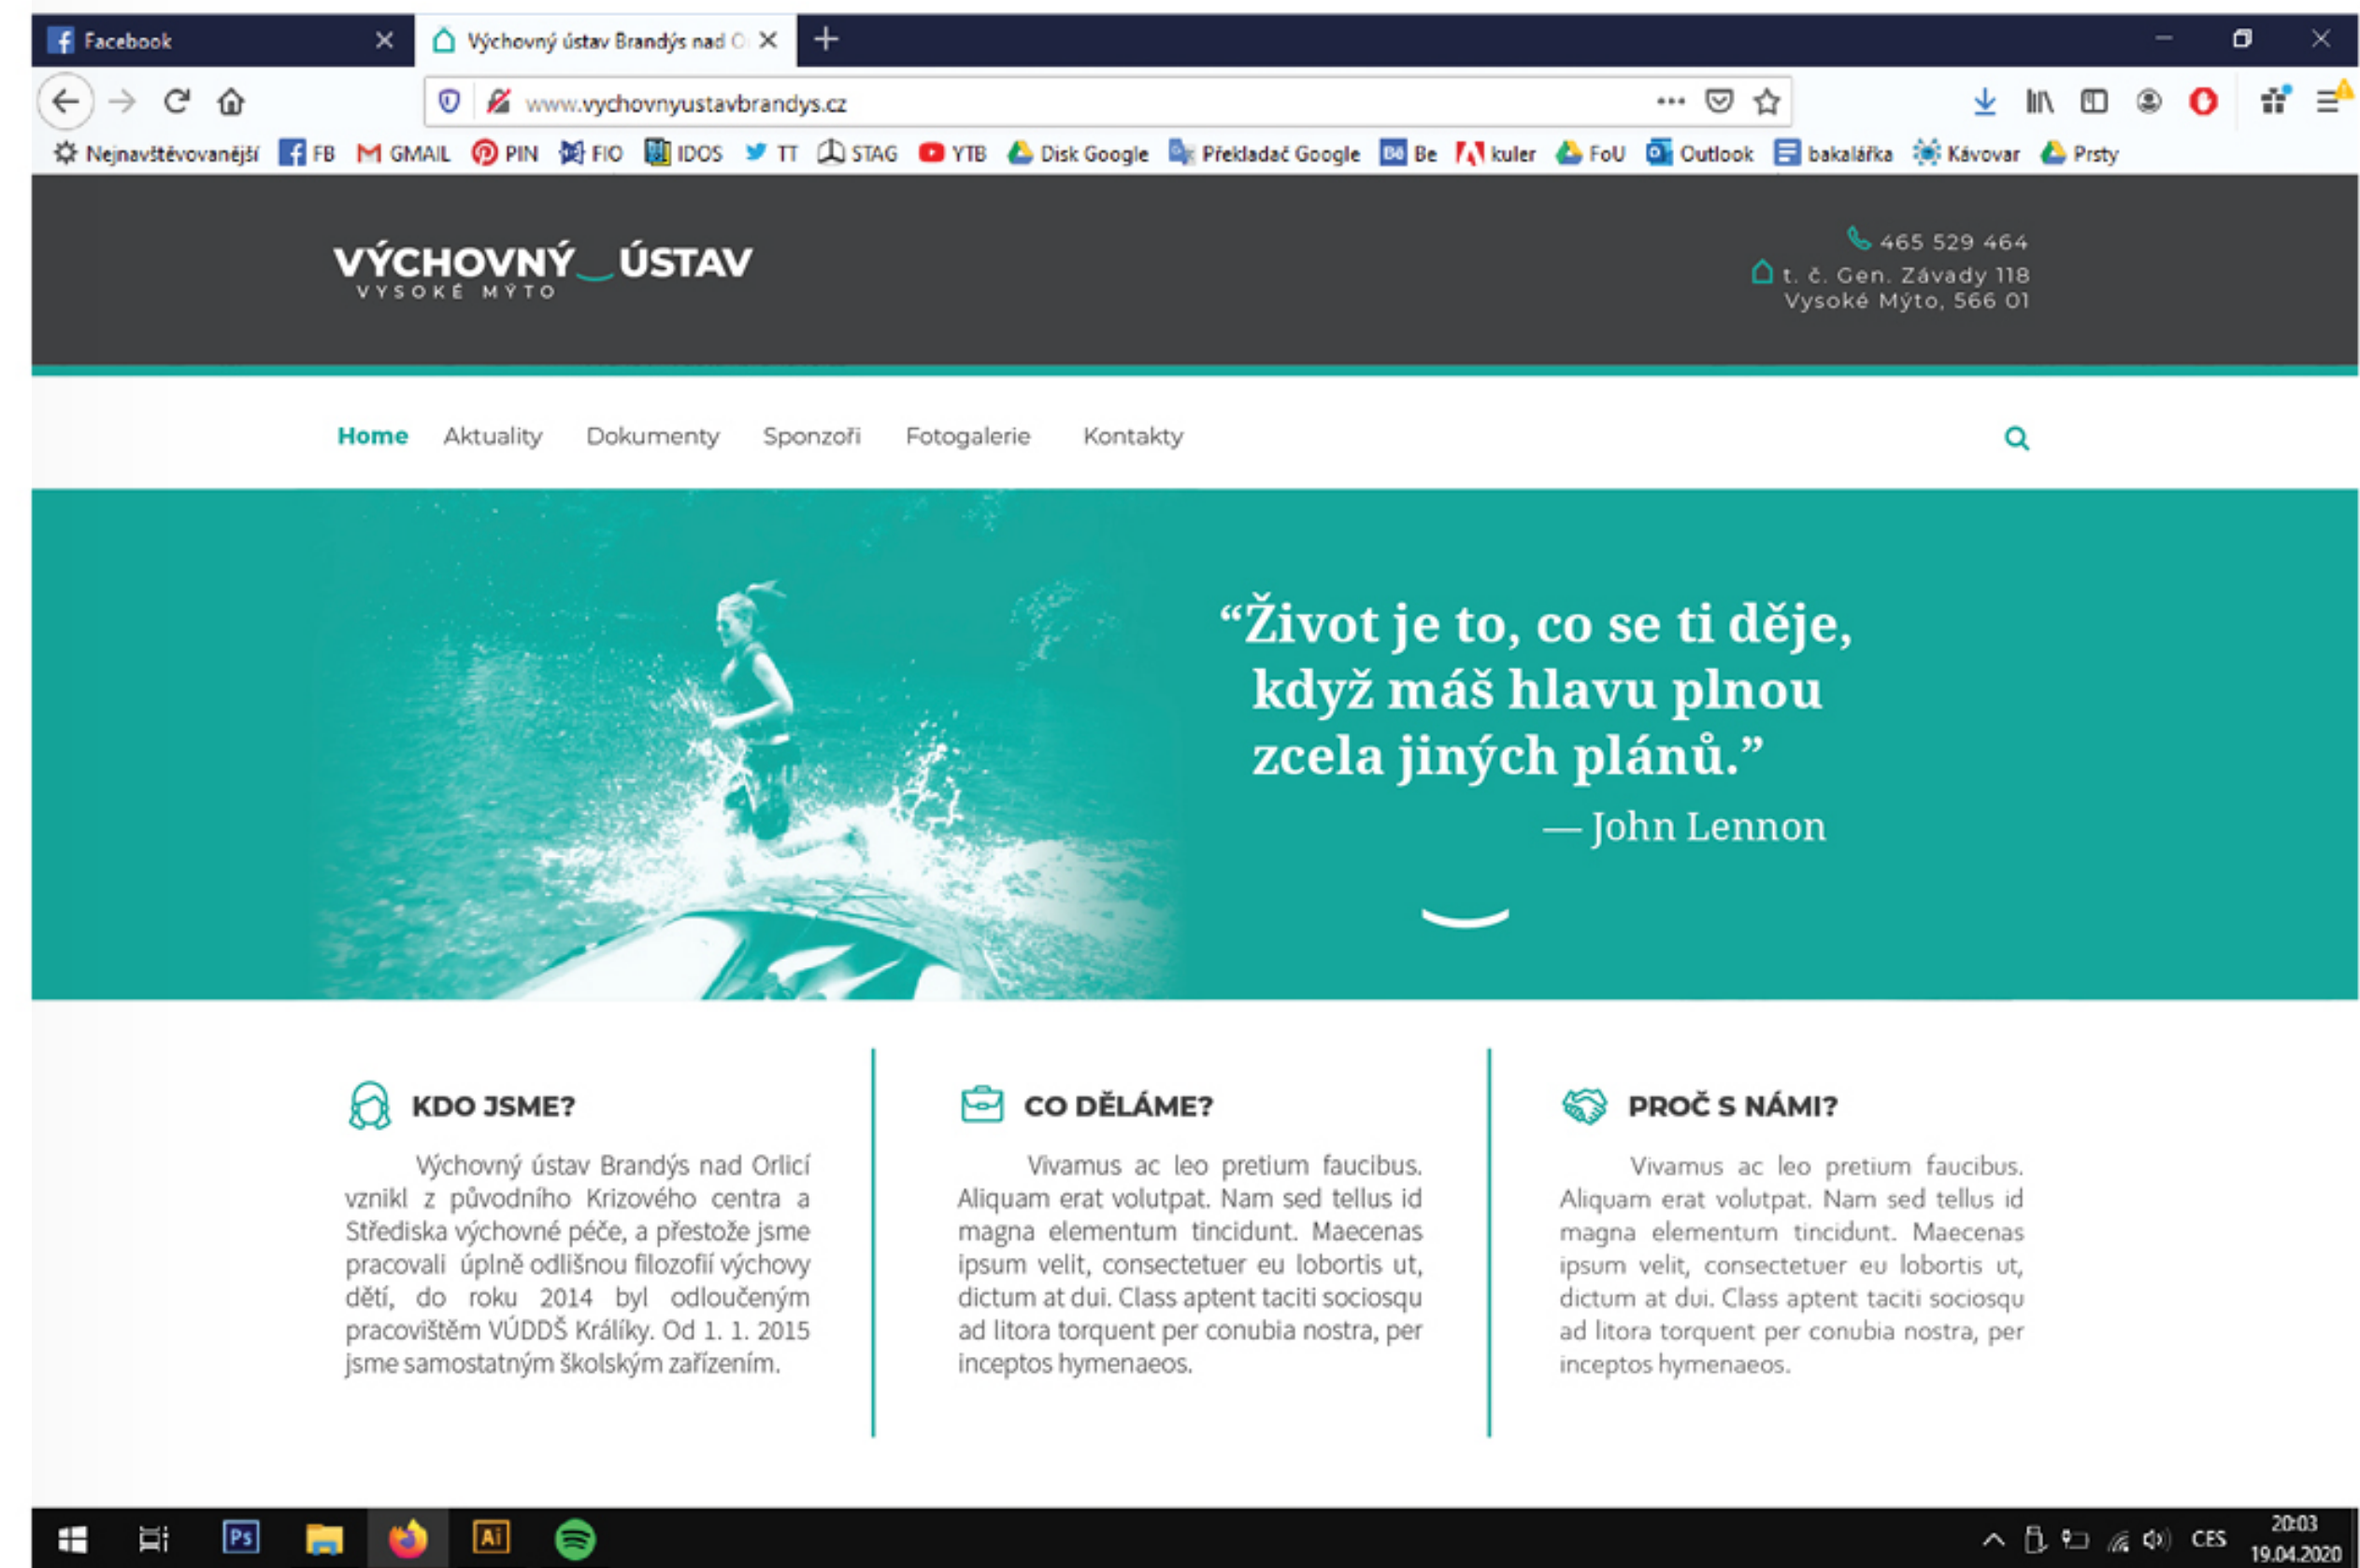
Facebook
Výchovný ústav Brandýs nad O
www.vychovnyustavbrandys.cz
Nejnavštěvovanější FB GMAIL PIN FIO IDOS TT STAG YTB Disk Google Překladač Google Be kuler FoU Outlook bakalářka Kávovar Prsty

VÝCHOVNÝ ÚSTAV
VYSOKÉ MÝTO

465 529 464
t. č. Gen. Závady 118
Vysoké Mýto, 566 01

Home Aktuality Dokumenty Sponzoři Fotogalerie Kontakty

“Život je to, co se ti děje, když máš hlavu plnou zcela jiných plánů.”
— John Lennon

KDO JSME?

Výchovný ústav Brandýs nad Orlicí vznikl z původního Krizového centra a Střediska výchovné péče, a přestože jsme pracovali úplně odlišnou filozofií výchovy dětí, do roku 2014 byl odloučeným pracovištěm VÚDDŠ Králíky. Od 1. 1. 2015 jsme samostatným školským zařízením.

CO DĚLÁME?

Vivamus ac leo pretium faucibus. Aliquam erat volutpat. Nam sed tellus id magna elementum tincidunt. Maecenas ipsum velit, consectetuer eu lobortis ut, dictum at dui. Class aptent taciti sociosqu ad litora torquent per conubia nostra, per inceptos hymenaeos.

PROČ S NÁMI?

Vivamus ac leo pretium faucibus. Aliquam erat volutpat. Nam sed tellus id magna elementum tincidunt. Maecenas ipsum velit, consectetuer eu lobortis ut, dictum at dui. Class aptent taciti sociosqu ad litora torquent per conubia nostra, per inceptos hymenaeos.

CES 20:03 19.04.2020